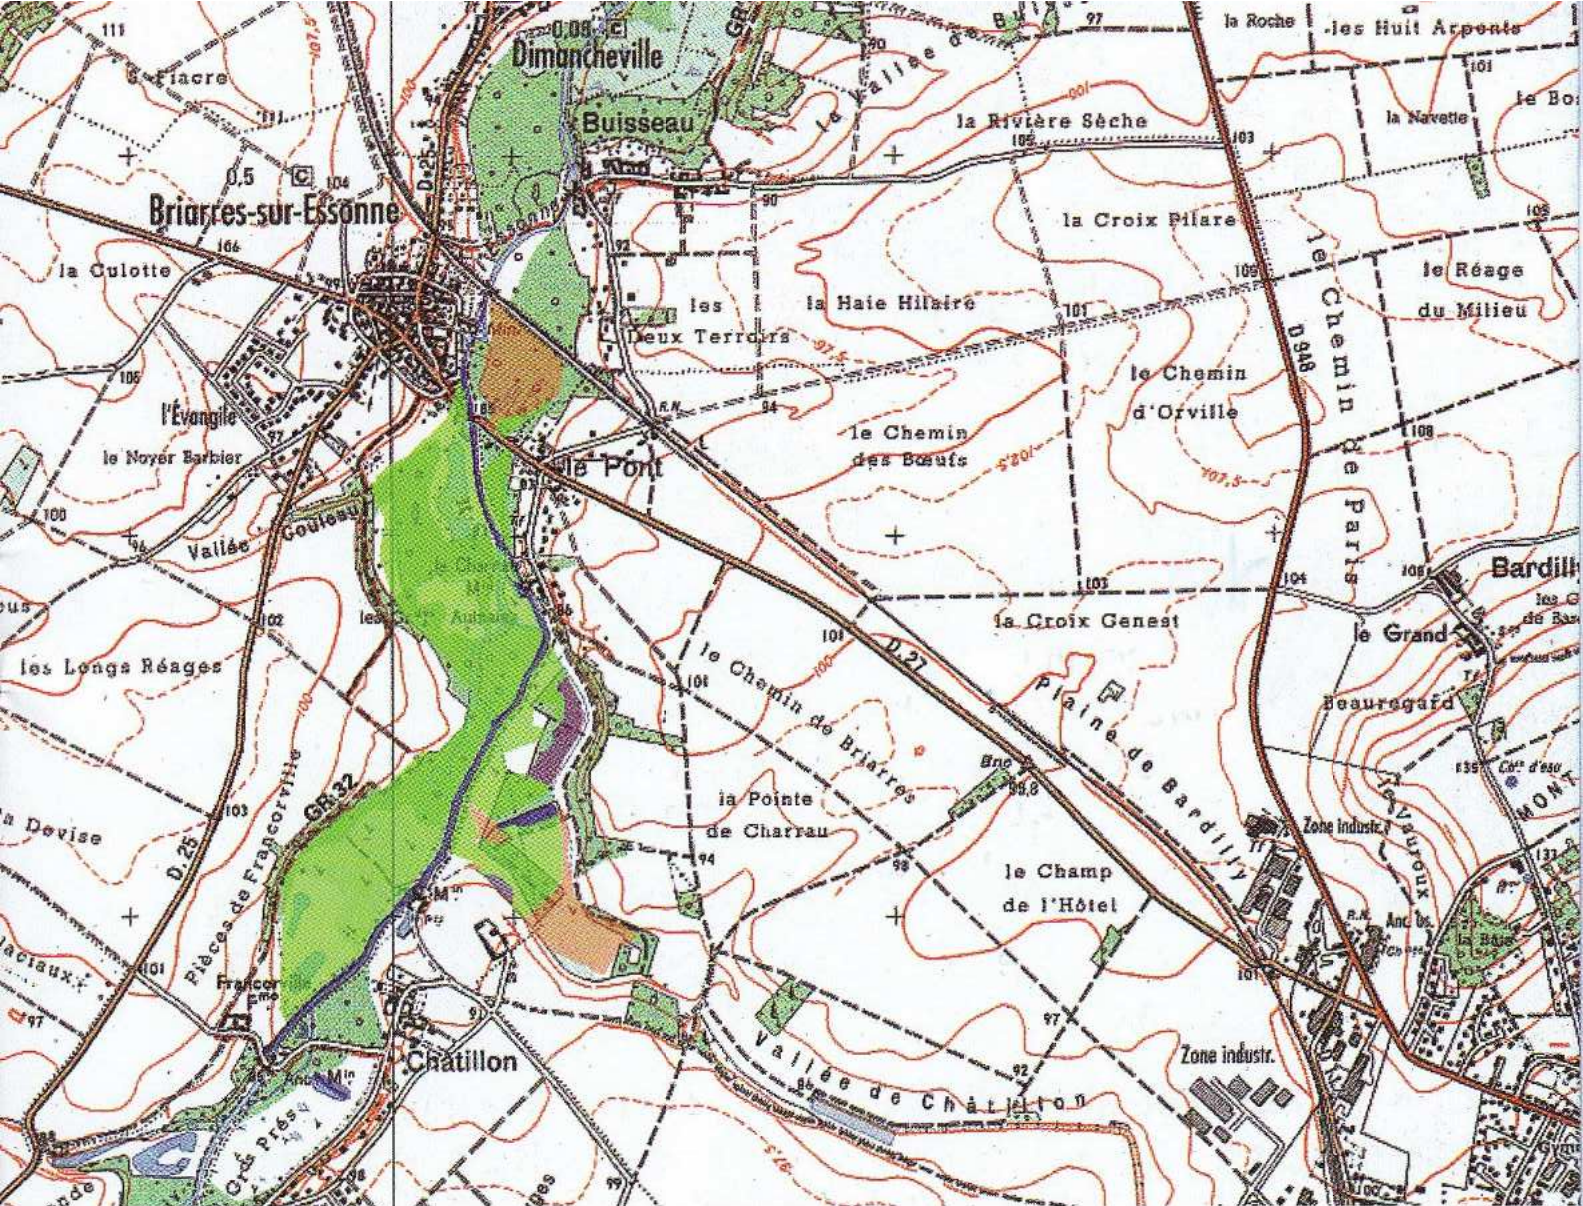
111
S. Fiacre
0,5
104
Briarres-sur-Essonne
106
la Culotte
105
l'Évangile
le Noyer Barbier
100
Vallée
Couleau
les Longs Réages
102
GR 32
Devise
103
D.25
Pièces de Francorville
101
97
Francorville
Fme
Chatillon
Gds Prés
Dimancheville
0,08
Buisseau
90
92
les
Deux Terroirs
la Haie Hilaire
le Pont
R.N.
94
le Chemin
des Bœufs
la Rivière Sèche
105
la Vallée d
97
la Roche
les Huit Arpents
la Navette
le Bo
103
la Croix Pilare
109
le Réage
du Milieu
101
le Chemin
d'Orville
le Chemin de Paris
D 948
108
107,5
102,5
103
104
la Croix Genest
Bardilly
le Grand
Beauregard
101
D.27
le Chemin de Briarres
la Pointe
de Charrau
94
Plaine de Bardilly
99,8
le Champ
de l'Hôtel
98
Zone industr.
Zone industr.
101
97
92
Vallée de Chatillon
Mlin
les Mlin
Anc. Mlin
la Baie
MONT